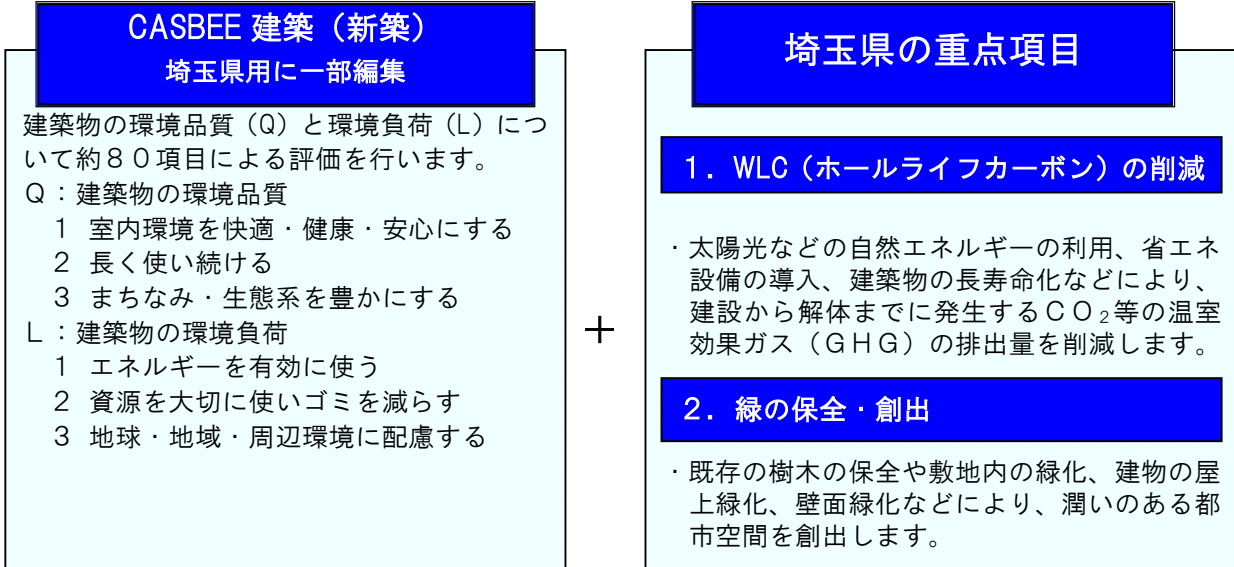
CASBEE 建築（新築）
埼玉県用に一部編集

建築物の環境品質（Q）と環境負荷（L）について約８０項目による評価を行います。
Q：建築物の環境品質
１ 室内環境を快適・健康・安心にする
２ 長く使い続ける
３ まちなみ・生態系を豊かにする
L：建築物の環境負荷
１ エネルギーを有効に使う
２ 資源を大切に使いゴミを減らす
３ 地球・地域・周辺環境に配慮する

＋

埼玉県の重点項目

１．WLC（ホールライフカーボン）の削減

・太陽光などの自然エネルギーの利用、省エネ設備の導入、建築物の長寿命化などにより、建設から解体までに発生する$CO_2$等の温室効果ガス（GHG）の排出量を削減します。

２．緑の保全・創出

・既存の樹木の保全や敷地内の緑化、建物の屋上緑化、壁面緑化などにより、潤いのある都市空間を創出します。